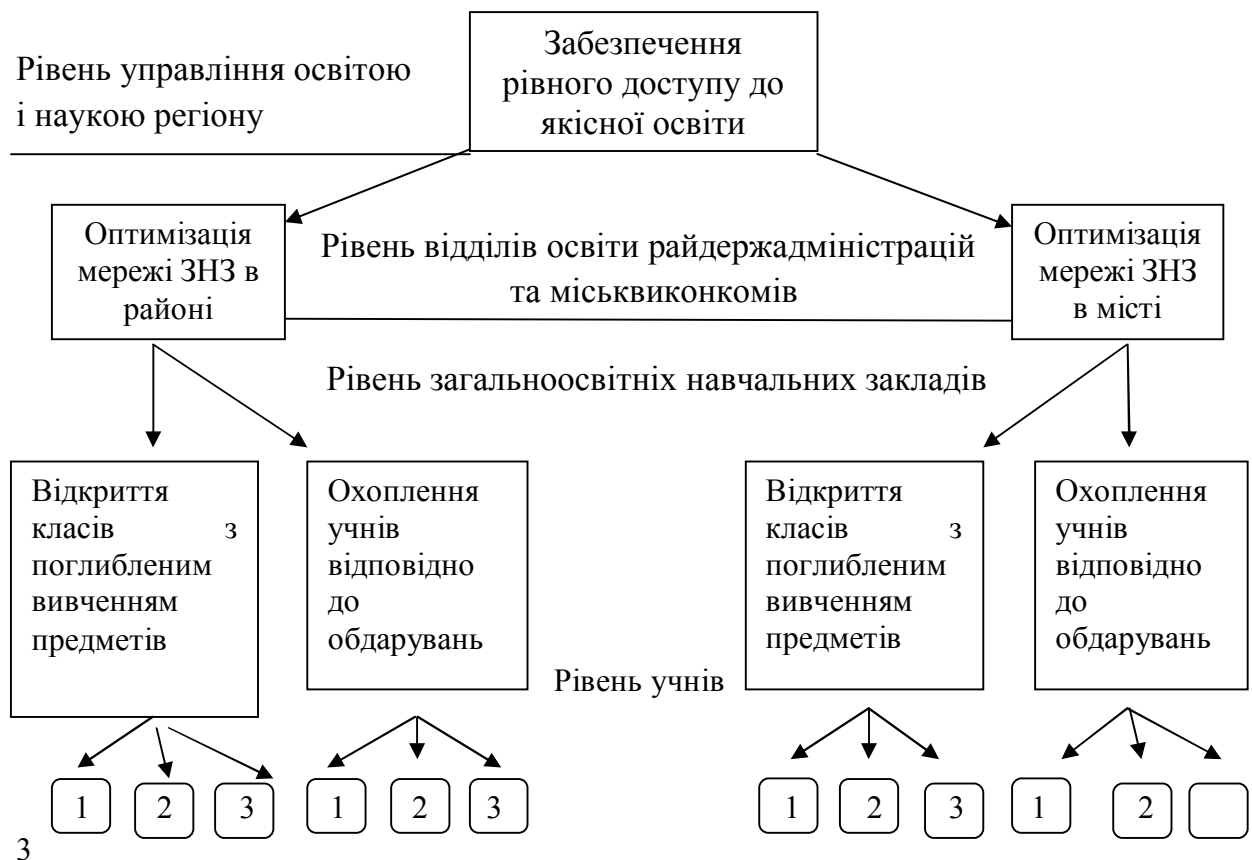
Рівень управління освітою і наукою регіону

Забезпечення рівного доступу до якісної освіти

Оптимізація мережі ЗНЗ в районі

Рівень відділів освіти райдержадміністрацій та міськвиконкомів

Оптимізація мережі ЗНЗ в місті

Рівень загальноосвітніх навчальних закладів

Відкриття класів з поглибленим вивченням предметів

Охоплення учнів відповідно до обдарувань

Відкриття класів з поглибленим вивченням предметів

Охоплення учнів відповідно до обдарувань

Рівень учнів

1 2 3 1 2 3 1 2 3 1 2

3